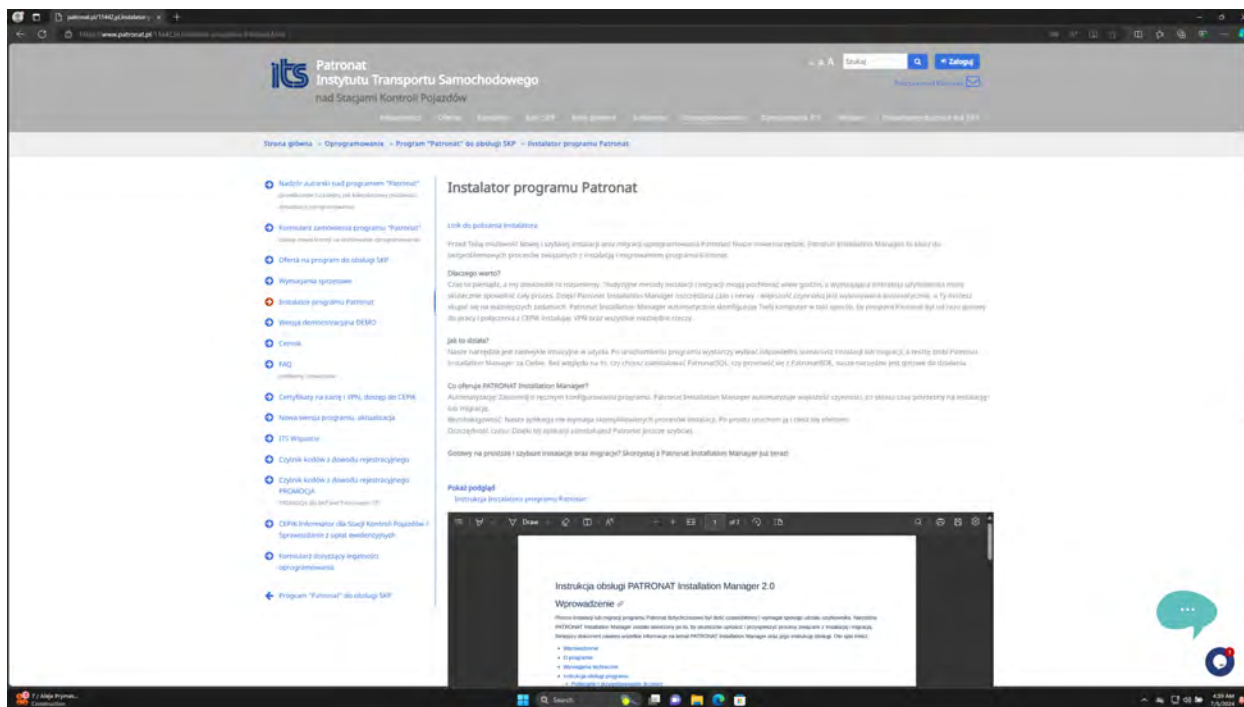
patronat.pl/11442,pl,instalator

https://www.patronat.pl/11442,pl,instalator-programu-Patronat.html

Patronat
Instytutu Transportu Samochodowego
nad Stacjami Kontroli Pojazdów

a A A Szukaj Zaloguj

Strona główna > Oprogramowanie > Program "Patronat" do obsługi SKP > Instalator programu Patronat

Nadzór autorski nad programem "Patronat"

Formularz zamówienia programu "Patronat"

Oferta na program do obsługi SKP

Wymagania sprzętowe

Instalator programu Patronat

Wersja demonstracyjna DEMO

Cennik

FAQ

Certyfikaty na kartę i VPN, dostęp do CEPiK

Nowa wersja programu, aktualizacja

ITS Wsparcie

Czytnik kodów z dowodu rejestracyjnego

Czytnik kodów z dowodu rejestracyjnego PROMOCJA

CEPiK Informator dla Stacji Kontroli Pojazdów i Sprawozdanie z opłat ewidencyjnych

Formularz dotyczący legalności oprogramowania

Program "Patronat" do obsługi SKP

Instalator programu Patronat

Link do pobrania instalatora

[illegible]

Dlaczego warto?
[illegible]

Jak to działa?
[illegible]

Co oferuje PATRONAT Installation Manager?
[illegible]

Gotowy na prostsze i szybsze instalacje oraz migracje? Skorzystaj z Patronat Installation Manager już teraz!

Pokaż podgląd
Instrukcja instalatora programu Patronat

Draw 1 of 7

Instrukcja obsługi PATRONAT Installation Manager 2.0

Wprowadzenie

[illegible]

Search

4:39 AM